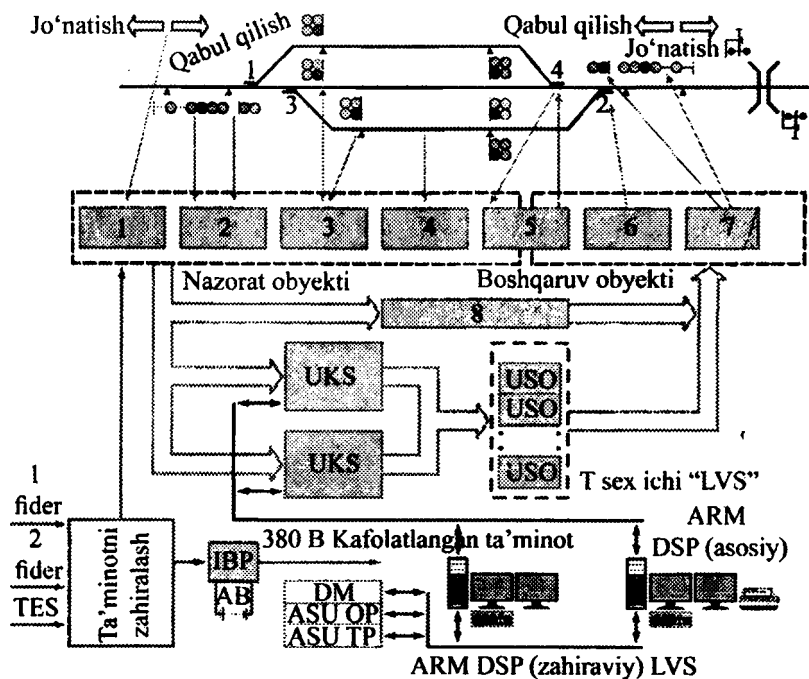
Jo‘natish

Qabul qilish

Qabul qilish

Jo‘natish

1

3

4

2

1

2

3

4

5

6

7

Nazorat obyekti

Boshqaruv obyekti

8

UKS

UKS

USO

USO

USO

T sex ichi “LVS”

1 fider

2 fider

TES

Ta'minotni zahiralash

IBP

AB

380 B Kafolatlangan ta'minot

ARM DSP (asosiy)

DM

ASU OP

ASU TP

ARM DSP (zahiraviy) LVS